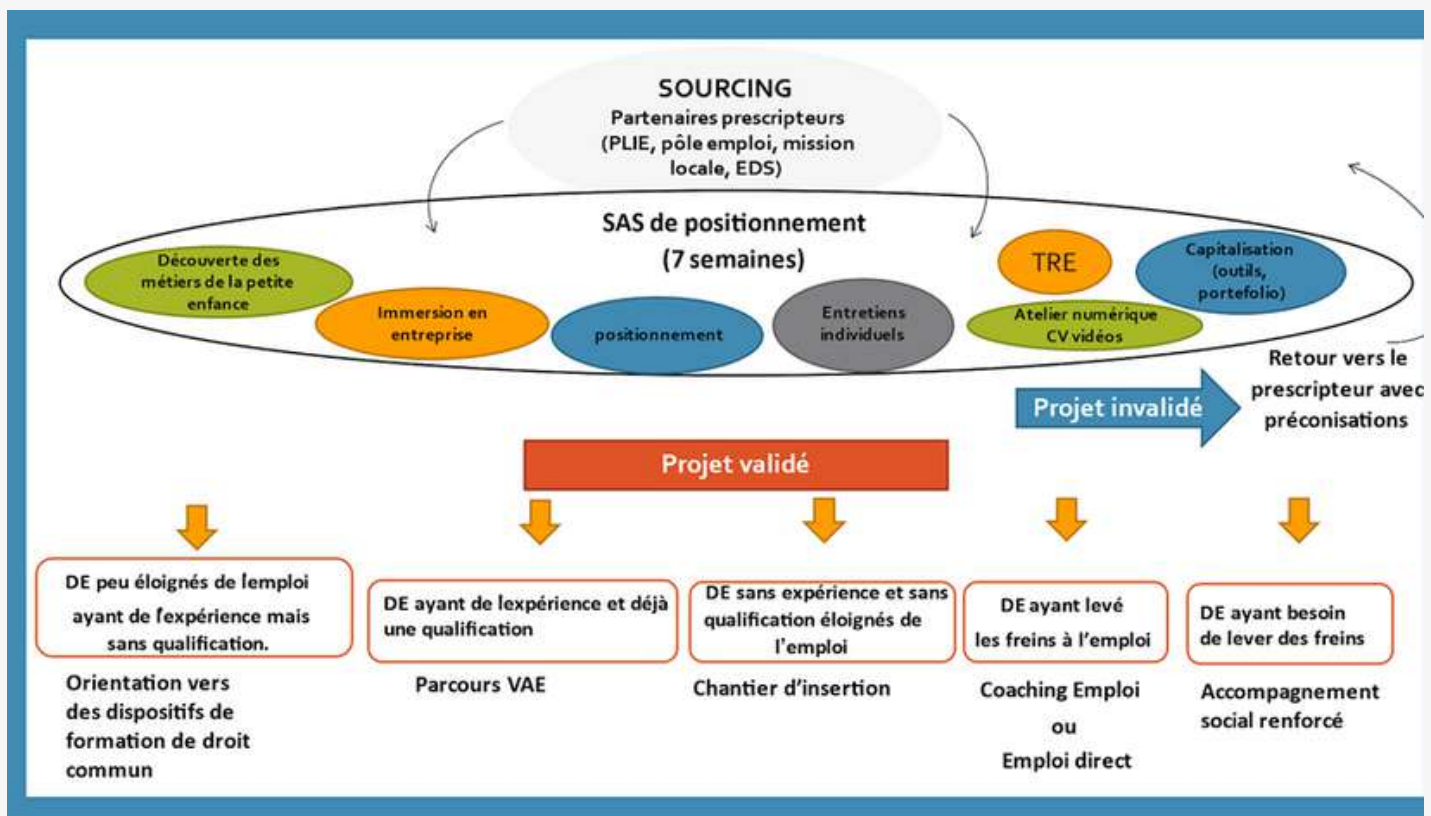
SOURCING
Partenaires prescripteurs (PLIE, pôle emploi, mission locale, EDS)

SAS de positionnement (7 semaines)

Découverte des métiers de la petite enfance

Immersion en entreprise

positionnement

Entretiens individuels

TRE

Capitalisation (outils, portefolio)

Atelier numérique CV vidéos

Retour vers le prescripteur avec préconisations

Projet invalidé

Projet validé

DE peu éloignés de lemploi ayant de lexpérience mais sans qualification.

Orientation vers des dispositifs de formation de droit commun

DE ayant de lexpérience et déjà une qualification

Parcours VAE

DE sans expérience et sans qualification éloignés de l'emploi

Chantier d'insertion

DE ayant levé les freins à l'emploi

Coaching Emploi ou Emploi direct

DE ayant besoin de lever des freins

Accompagnement social renforcé